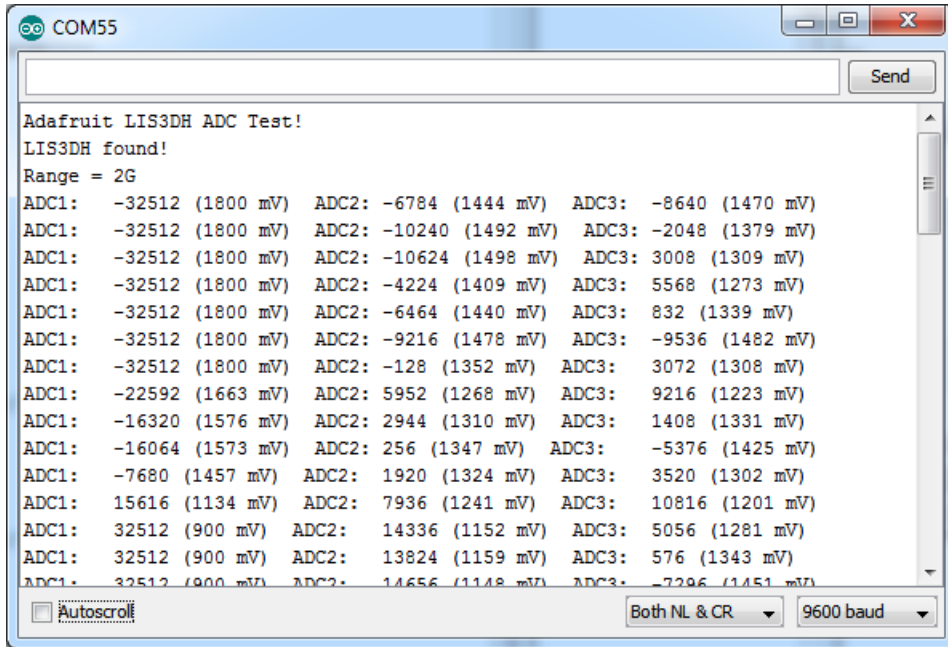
COM55

Send

Adafruit LIS3DH ADC Test!
LIS3DH found!
Range = 2G
ADC1: -32512 (1800 mV) ADC2: -6784 (1444 mV) ADC3: -8640 (1470 mV)
ADC1: -32512 (1800 mV) ADC2: -10240 (1492 mV) ADC3: -2048 (1379 mV)
ADC1: -32512 (1800 mV) ADC2: -10624 (1498 mV) ADC3: 3008 (1309 mV)
ADC1: -32512 (1800 mV) ADC2: -4224 (1409 mV) ADC3: 5568 (1273 mV)
ADC1: -32512 (1800 mV) ADC2: -6464 (1440 mV) ADC3: 832 (1339 mV)
ADC1: -32512 (1800 mV) ADC2: -9216 (1478 mV) ADC3: -9536 (1482 mV)
ADC1: -32512 (1800 mV) ADC2: -128 (1352 mV) ADC3: 3072 (1308 mV)
ADC1: -22592 (1663 mV) ADC2: 5952 (1268 mV) ADC3: 9216 (1223 mV)
ADC1: -16320 (1576 mV) ADC2: 2944 (1310 mV) ADC3: 1408 (1331 mV)
ADC1: -16064 (1573 mV) ADC2: 256 (1347 mV) ADC3: -5376 (1425 mV)
ADC1: -7680 (1457 mV) ADC2: 1920 (1324 mV) ADC3: 3520 (1302 mV)
ADC1: 15616 (1134 mV) ADC2: 7936 (1241 mV) ADC3: 10816 (1201 mV)
ADC1: 32512 (900 mV) ADC2: 14336 (1152 mV) ADC3: 5056 (1281 mV)
ADC1: 32512 (900 mV) ADC2: 13824 (1159 mV) ADC3: 576 (1343 mV)
ADC1: 32512 (900 mV) ADC2: 14656 (1148 mV) ADC3: -7296 (1451 mV)

Autoscroll

Both NL & CR

9600 baud